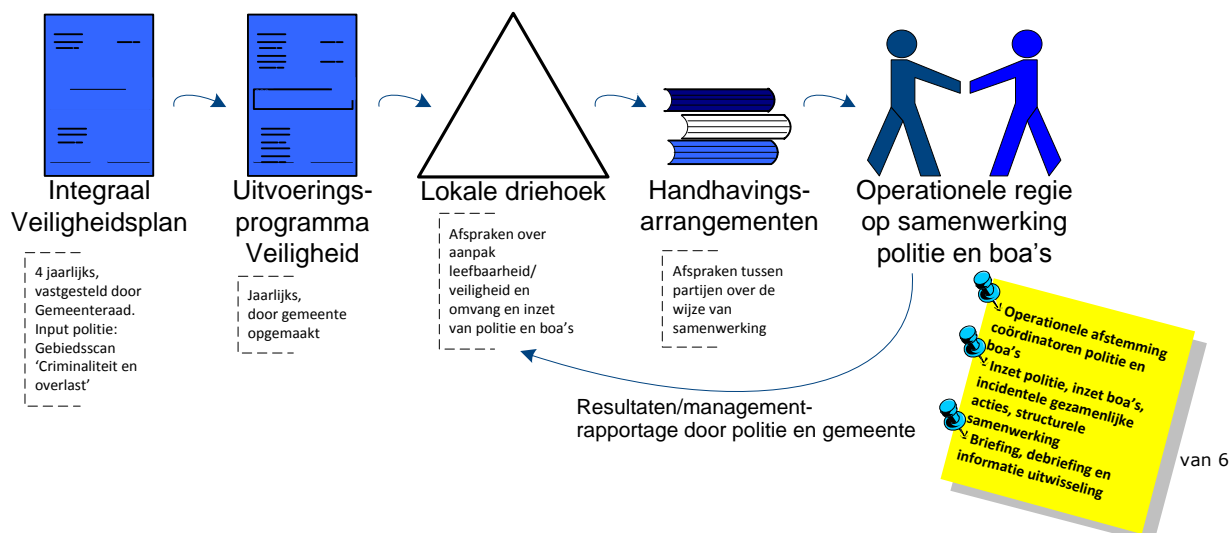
Integraal Veiligheidsplan

4 jaarlijks, vastgesteld door Gemeenteraad. Input politie: Gebiedsscan 'Criminaliteit en overlast'

Uitvoeringsprogramma Veiligheid

Jaarlijks, door gemeente opgemaakt

Lokale driehoek

Afspraken over aanpak leefbaarheid/ veiligheid en omvang en inzet van politie en boa's

Handhavingsarrangementen

Afspraken tussen partijen over de wijze van samenwerking

Operationele regie op samenwerking politie en boa's

Operationele afstemming coördinatoren politie en boa's

Inzet politie, inzet boa's, incidentele gezamenlijke acties, structurele samenwerking

Briefing, debriefing en informatie uitwisseling

Resultaten/managementrapportage door politie en gemeente

van 6